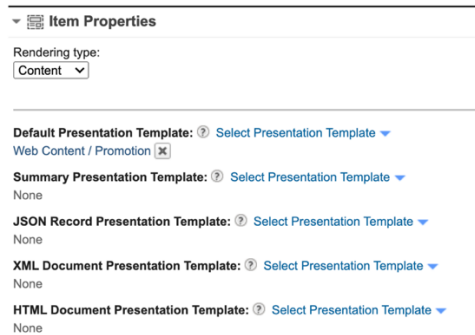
Item Properties

Rendering type:
Content

Default Presentation Template: ? Select Presentation Template
Web Content / Promotion

Summary Presentation Template: ? Select Presentation Template
None

JSON Record Presentation Template: ? Select Presentation Template
None

XML Document Presentation Template: ? Select Presentation Template
None

HTML Document Presentation Template: ? Select Presentation Template
None